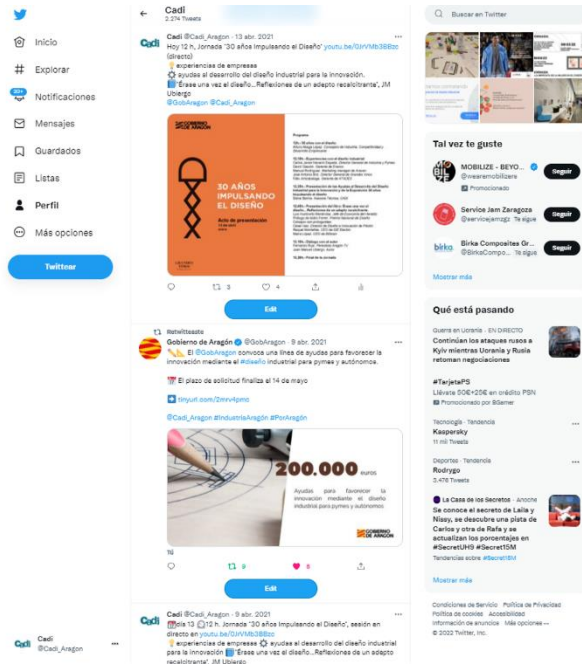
Inicio
Explorar
20+ Notificaciones
Mensajes
Guardados
Listas
Perfil
Más opciones
Twittear

Cadi
@Cadi_Aragon

Cadi
2.274 Tweets

Cadi @Cadi_Aragon · 13 abr. 2021
Hoy 12 h, Jornada "30 años Impulsando el Diseño" youtu.be/0JrVMb38Bzc (directo)
experiencias de empresas
ayudas el desarrollo del diseño industrial para la innovación.
"Érase una vez el diseño...Reflexiones de un adepto recalcitrante", JM Ublergo
@GobAragon @Cadi_Aragon

30 AÑOS IMPULSANDO EL DISEÑO
Acto de presentación

3 4
Edit

Retwitteaste
Gobierno de Aragón @GobAragon · 9 abr. 2021
El @GobAragon convoca una línea de ayudas para favorecer la innovación mediante el #diseño industrial para pymes y autónomos.
El plazo de solicitud finaliza el 14 de mayo
tinyurl.com/2mv4pmo
@Cadi_Aragon #IndustriaAragón #PorAragón

200.000 euros
Ayudas para favorecer la innovación mediante el diseño industrial para pymes y autónomos
GOBIERNO DE ARAGON

9 8
Edit

Cadi @Cadi_Aragon · 9 abr. 2021
día 13 12 h. Jornada "30 años Impulsando el Diseño", sesión en directo en youtu.be/0JrVMb38Bzc
experiencias de empresas ayudas el desarrollo del diseño industrial para la innovación "Érase una vez el diseño...Reflexiones de un adepto recalcitrante", JM Ublergo

Buscar en Twitter

Tal vez te guste
MOBILIZE - BEYO... @wearemobilizers Promocionado Seguir
Servicios Jam Zaragoza @servicejamzgz Te sigue Seguir
Birka Composites Gr... @BirkaCompo... Te sigue Seguir
Mostrar más

Qué está pasando
Guerra en Ucrania · EN DIRECTO
Continúan los ataques rusos a Kyiv mientras Ucrania y Rusia retoman negociaciones
#TarjetaPS
Llévate 50€+20€ en crédito PSN
Promocionado por BGamer
Tecnología · Tendencia
Kaspersky
11 mil Tweets
Deportes · Tendencia
Rodrygo
5.476 Tweets
La Casa de los Secretos · Anoche
Se conoce el secreto de Laila y Nissy, se descubre una plata de Carlos y otra de Rafa y se actualizan los porcentajes en #SecretUH9 #Secret15M
Tendencias sobre #Secret15M
Mostrar más

Condiciones de Servicio Política de Privacidad Política de cookies Accesibilidad Información de anuncios Más opciones ··· © 2022 Twitter, Inc.